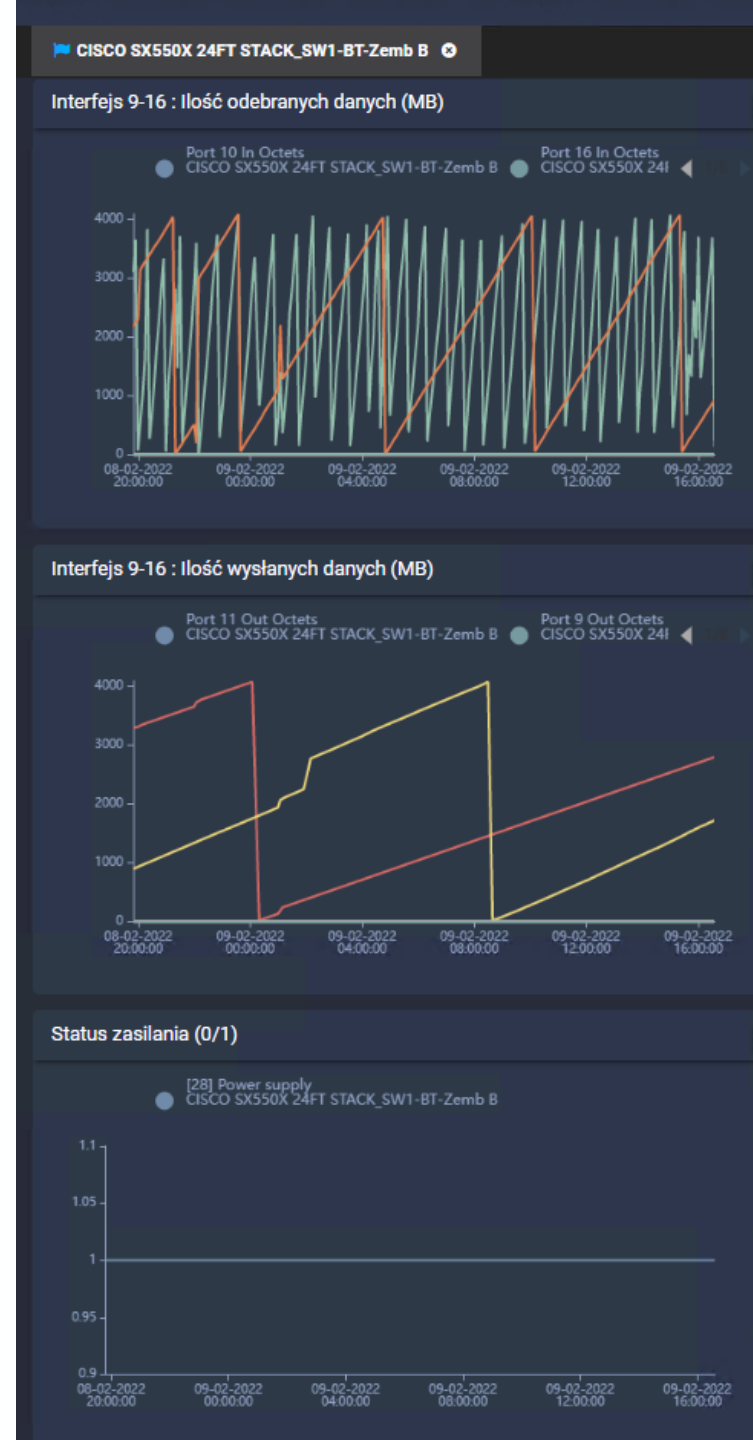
CISCO SX550X 24FT STACK_SW1-BT-Zemb B

Interfejs 9-16 : Ilość odebranych danych (MB)

Port 10 In Octets
CISCO SX550X 24FT STACK_SW1-BT-Zemb B

Port 16 In Octets
CISCO SX550X 24I

4000
3000
2000
1000
0

08-02-2022 20:00:00
09-02-2022 00:00:00
09-02-2022 04:00:00
09-02-2022 08:00:00
09-02-2022 12:00:00
09-02-2022 16:00:00

Interfejs 9-16 : Ilość wysłanych danych (MB)

Port 11 Out Octets
CISCO SX550X 24FT STACK_SW1-BT-Zemb B

Port 9 Out Octets
CISCO SX550X 24I

4000
3000
2000
1000
0

08-02-2022 20:00:00
09-02-2022 00:00:00
09-02-2022 04:00:00
09-02-2022 08:00:00
09-02-2022 12:00:00
09-02-2022 16:00:00

Status zasilania (0/1)

[28] Power supply
CISCO SX550X 24FT STACK_SW1-BT-Zemb B

1.1
1.05
1
0.95
0.9

08-02-2022 20:00:00
09-02-2022 00:00:00
09-02-2022 04:00:00
09-02-2022 08:00:00
09-02-2022 12:00:00
09-02-2022 16:00:00